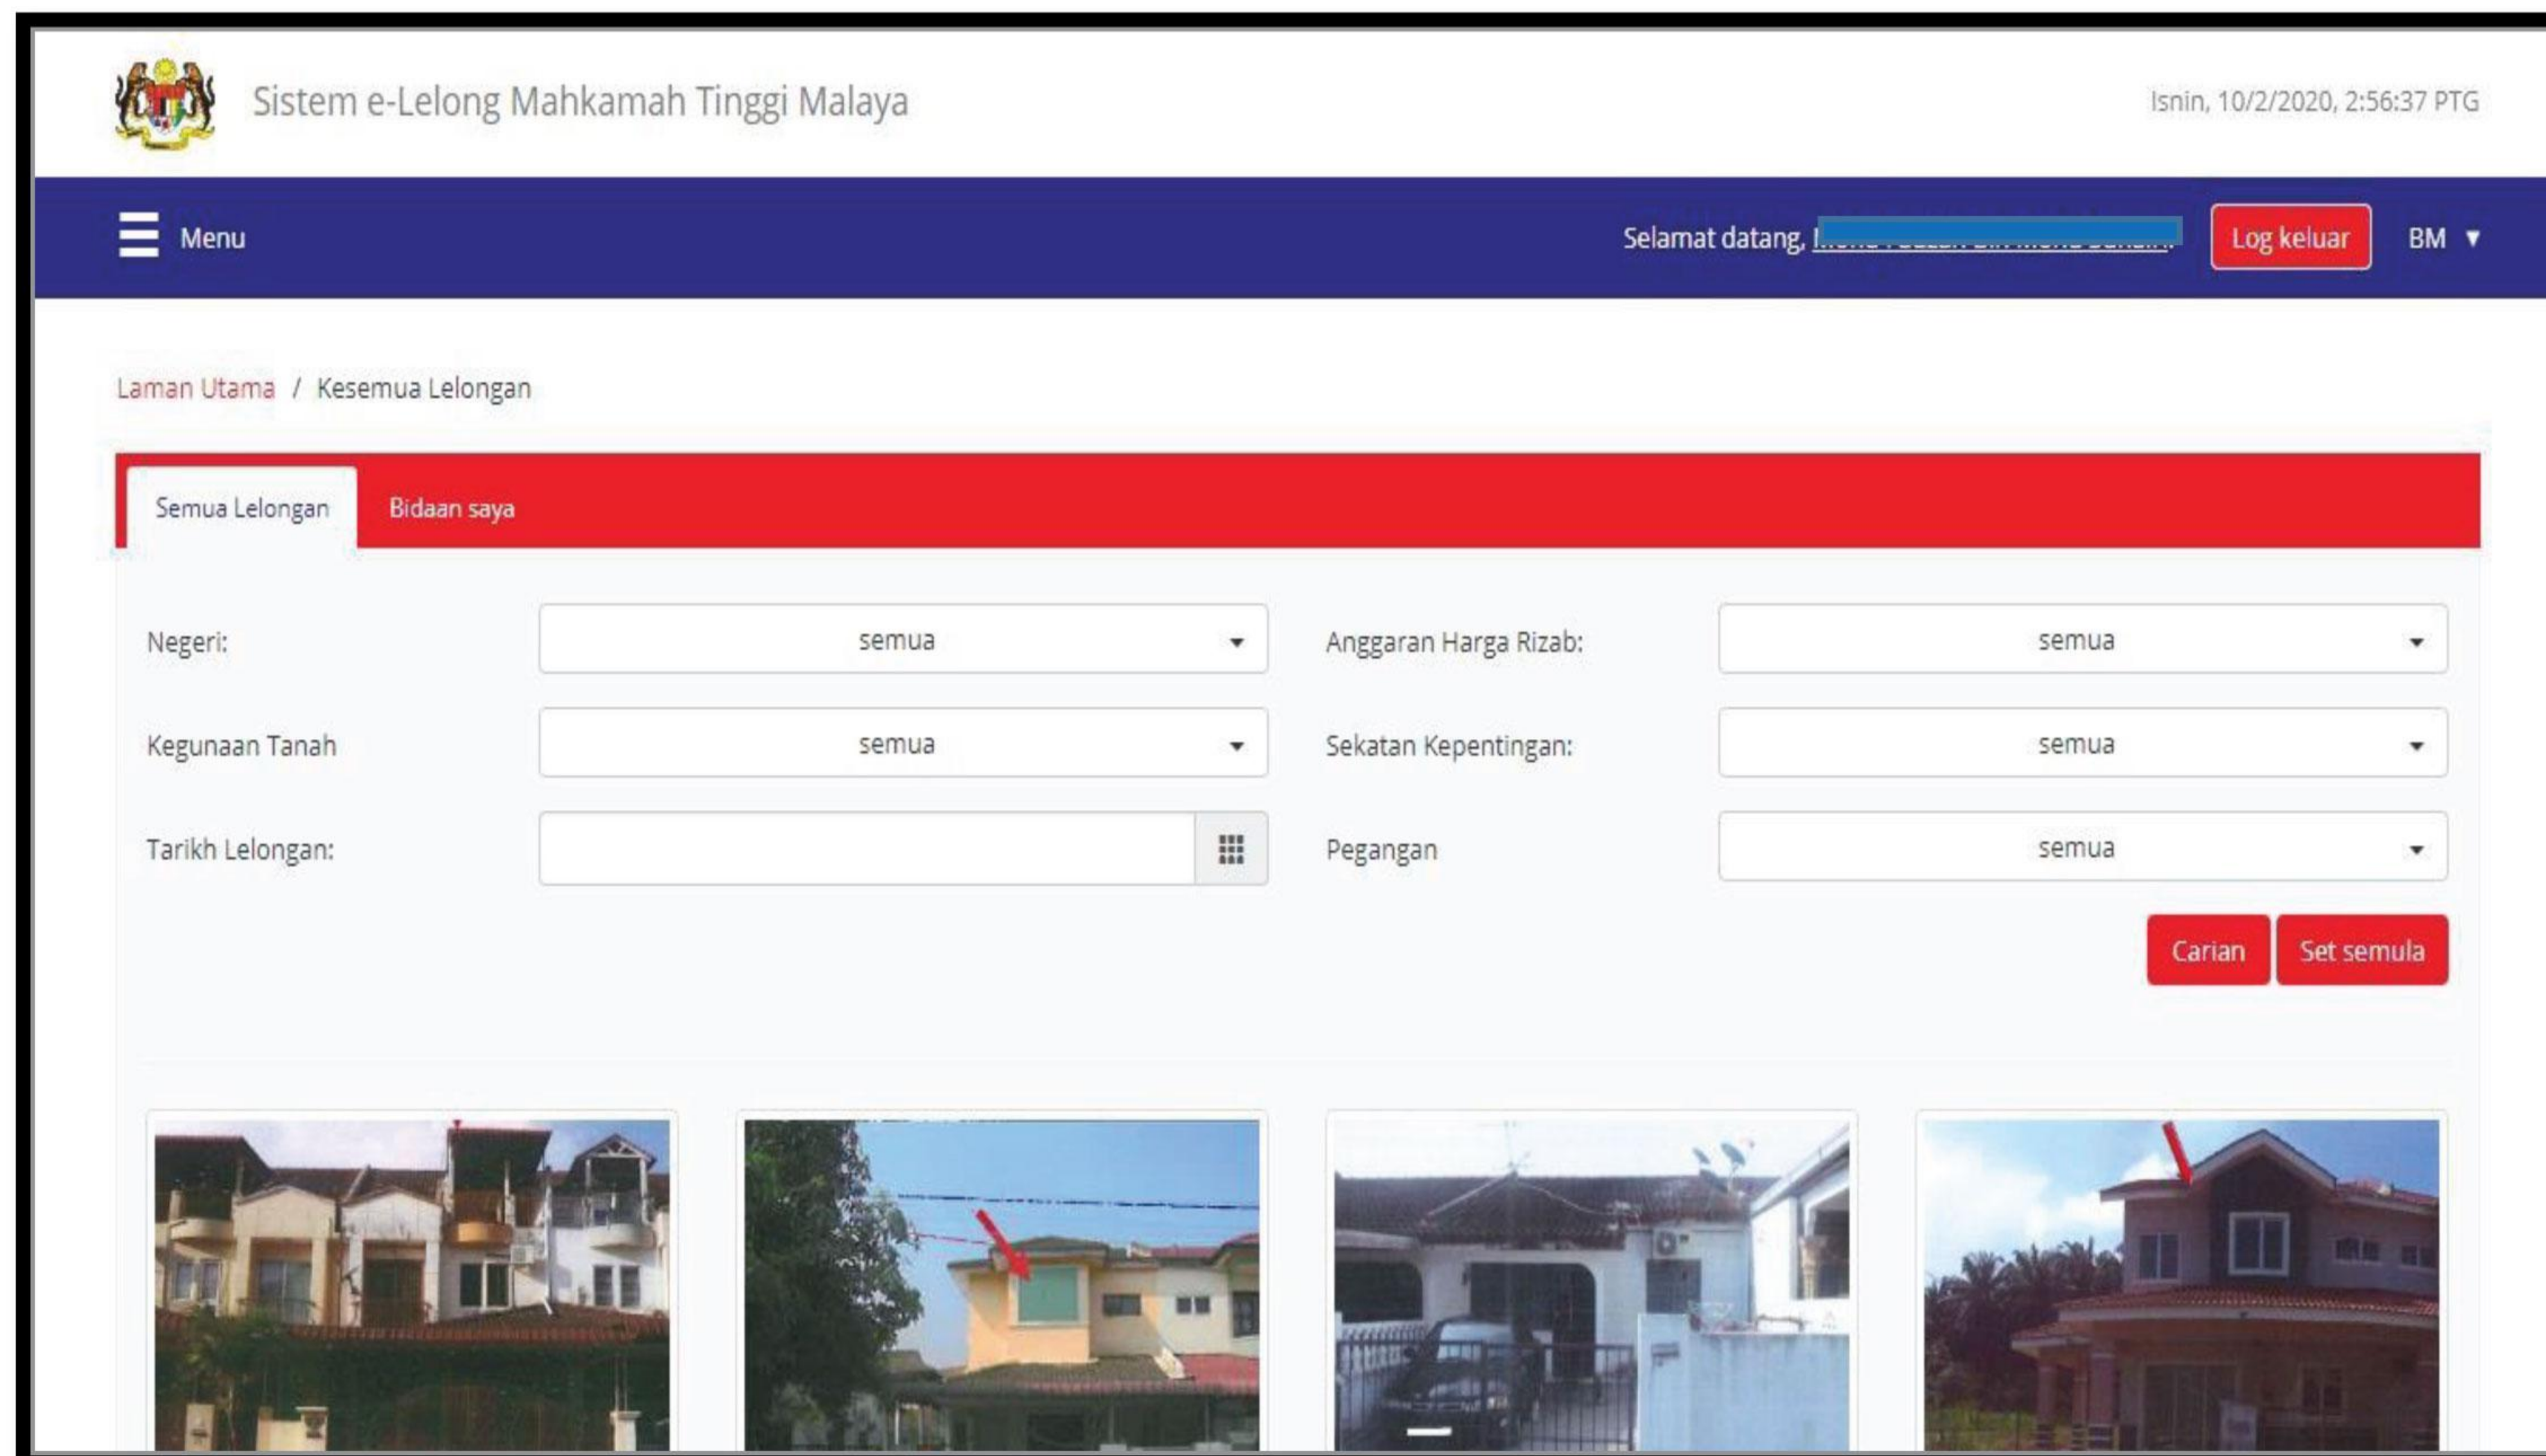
Sistem e-Lelong Mahkamah Tinggi Malaya

Isnin, 10/2/2020, 2:56:37 PTG

Menu

Selamat datang, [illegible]

Log keluar

BM ▼

Laman Utama / Kesemua Lelongan

Semua Lelongan

Bidaan saya

Negeri: semua

Anggaran Harga Rizab: semua

Kegunaan Tanah semua

Sekatan Kepentingan: semua

Tarikh Lelongan:

Pegangan semua

Carian

Set semula